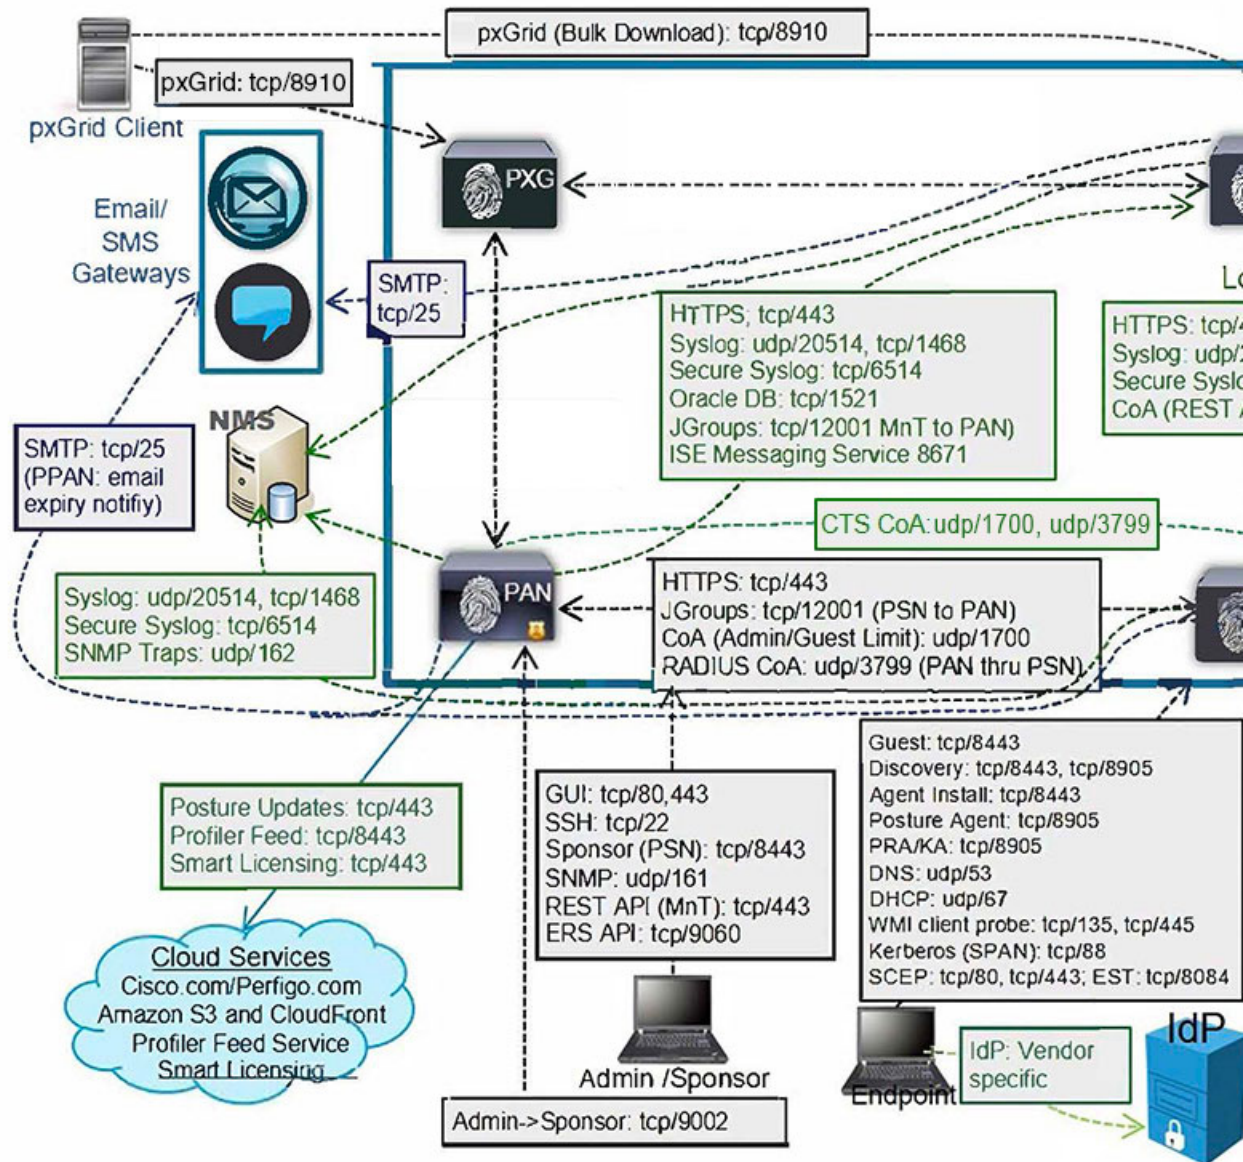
pxGrid (Bulk Download): tcp/8910

pxGrid: tcp/8910

pxGrid Client

Email/ SMS Gateways

PXG

Lo

SMTP: tcp/25

HTTPS: tcp/443
Syslog: udp/20514, tcp/1468
Secure Syslog: tcp/6514
Oracle DB: tcp/1521
JGroups: tcp/12001 MnT to PAN)
ISE Messaging Service 8671

HTTPS: tcp/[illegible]
Syslog: udp/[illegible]
Secure Syslo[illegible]
CoA (REST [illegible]

NMS

SMTP: tcp/25 (PPAN: email expiry notifiy)

CTS CoA: udp/1700, udp/3799

PAN

Syslog: udp/20514, tcp/1468
Secure Syslog: tcp/6514
SNMP Traps: udp/162

HTTPS: tcp/443
JGroups: tcp/12001 (PSN to PAN)
CoA (Admin/Guest Limit): udp/1700
RADIUS CoA: udp/3799 (PAN thru PSN)

Guest: tcp/8443
Discovery: tcp/8443, tcp/8905
Agent Install: tcp/8443
Posture Agent: tcp/8905
PRA/KA: tcp/8905
DNS: udp/53
DHCP: udp/67
WMI client probe: tcp/135, tcp/445
Kerberos (SPAN): tcp/88
SCEP: tcp/80, tcp/443; EST: tcp/8084

Posture Updates: tcp/443
Profiler Feed: tcp/8443
Smart Licensing: tcp/443

GUI: tcp/80,443
SSH: tcp/22
Sponsor (PSN): tcp/8443
SNMP: udp/161
REST API (MnT): tcp/443
ERS API: tcp/9060

Cloud Services
Cisco.com/Perfigo.com
Amazon S3 and CloudFront
Profiler Feed Service
Smart Licensing

Admin /Sponsor

Endpoint

IdP: Vendor specific

IdP

Admin->Sponsor: tcp/9002